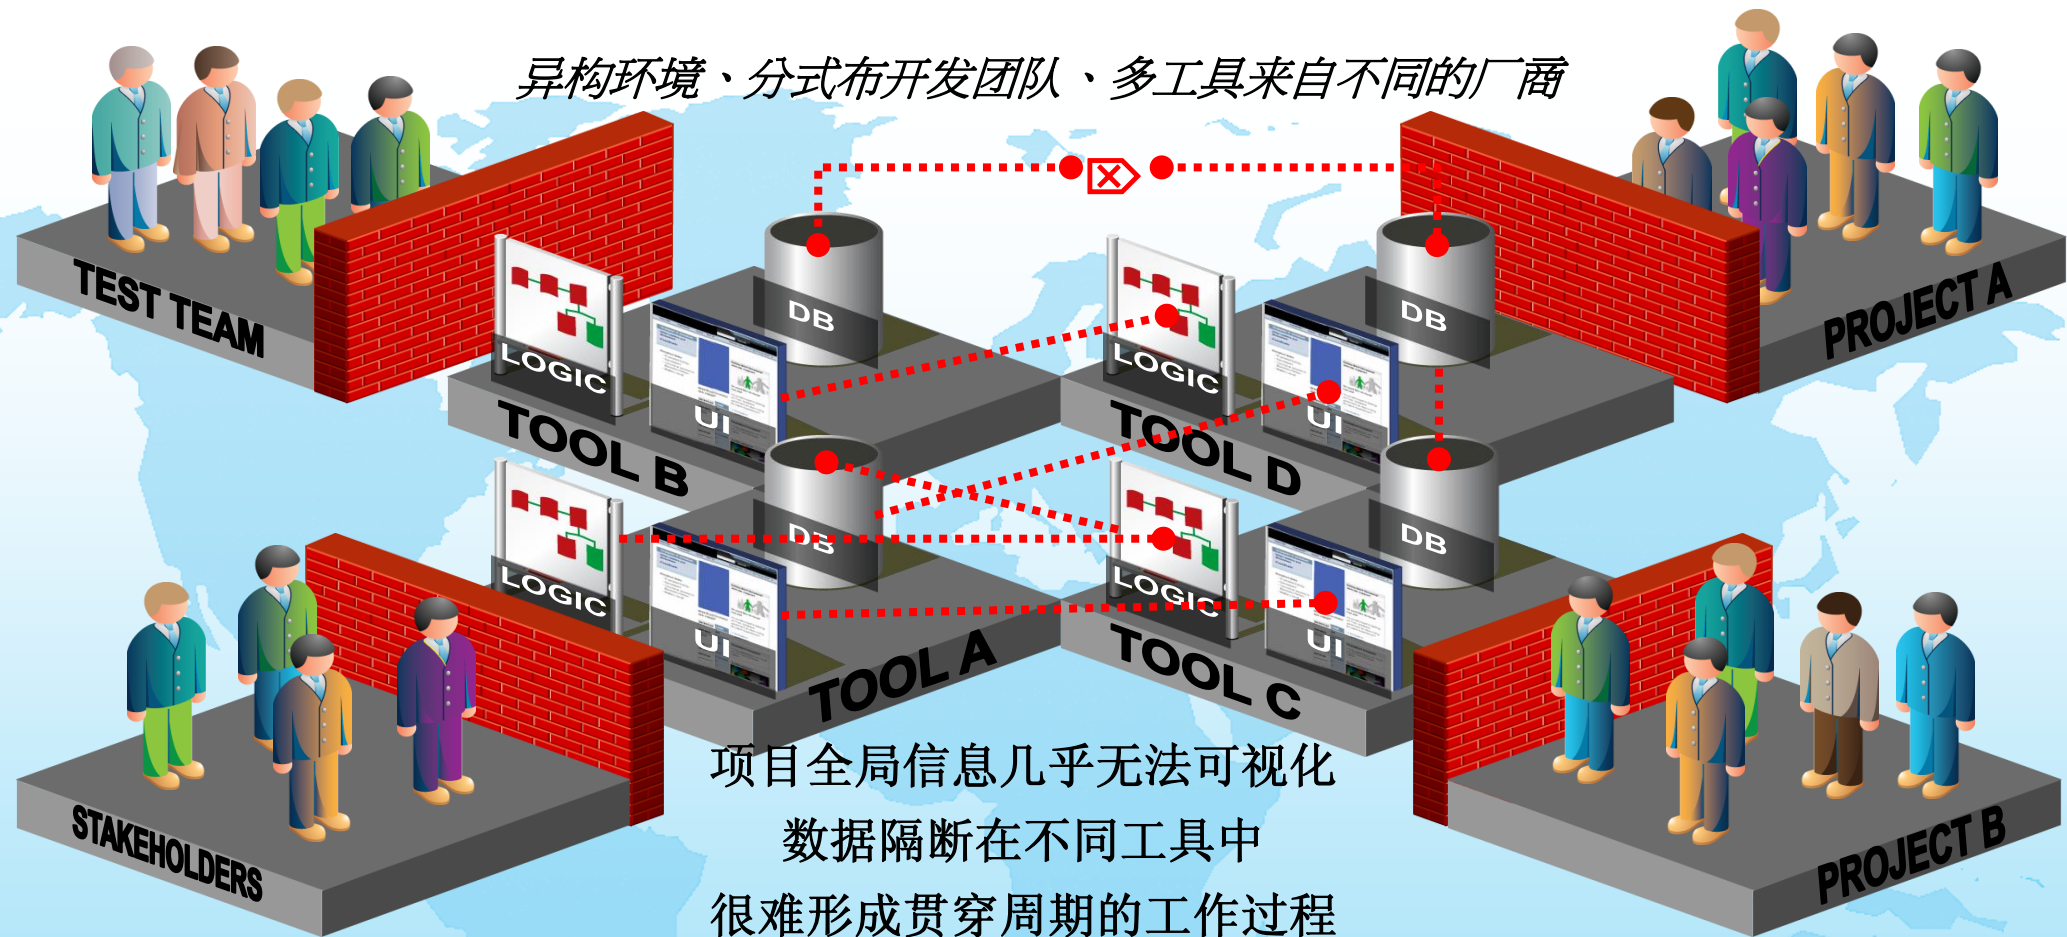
异构环境、分式布开发团队、多工具来自不同的厂商

TEST TEAM

PROJECT A

DB

LOGIC

UI

TOOL B

DB

LOGIC

UI

TOOL D

DB

LOGIC

UI

TOOL A

DB

LOGIC

UI

TOOL C

STAKEHOLDERS

PROJECT B

项目全局信息几乎无法可视化
数据隔断在不同工具中
很难形成贯穿周期的工作过程